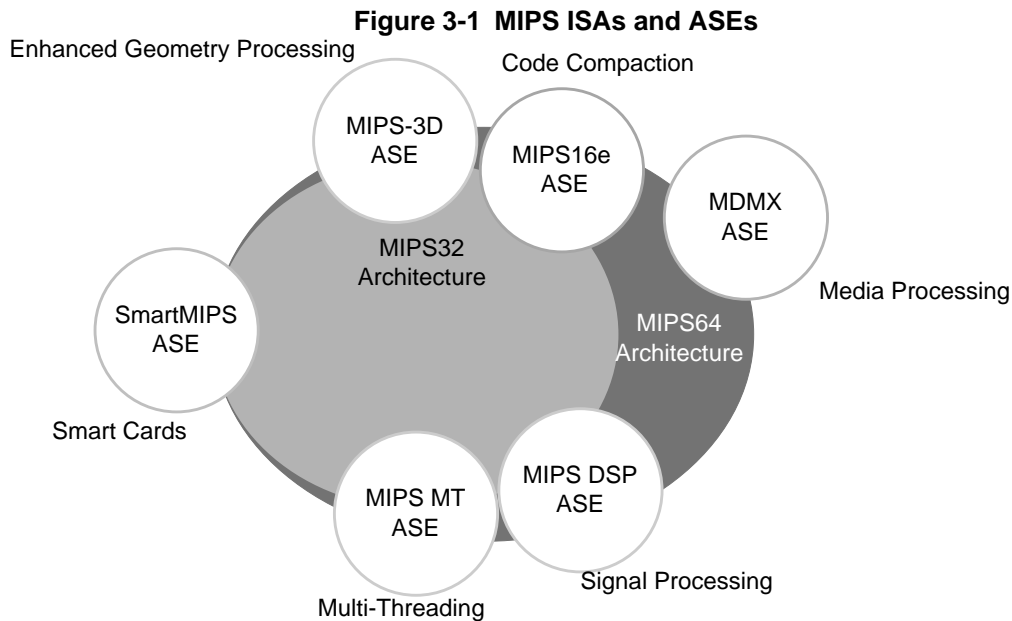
Figure 3-1 MIPS ISAs and ASEs

Enhanced Geometry Processing

Code Compaction

MIPS-3D ASE

MIPS16e ASE

MDMX ASE

MIPS32 Architecture

Media Processing

SmartMIPS ASE

MIPS64 Architecture

Smart Cards

MIPS MT ASE

MIPS DSP ASE

Signal Processing

Multi-Threading